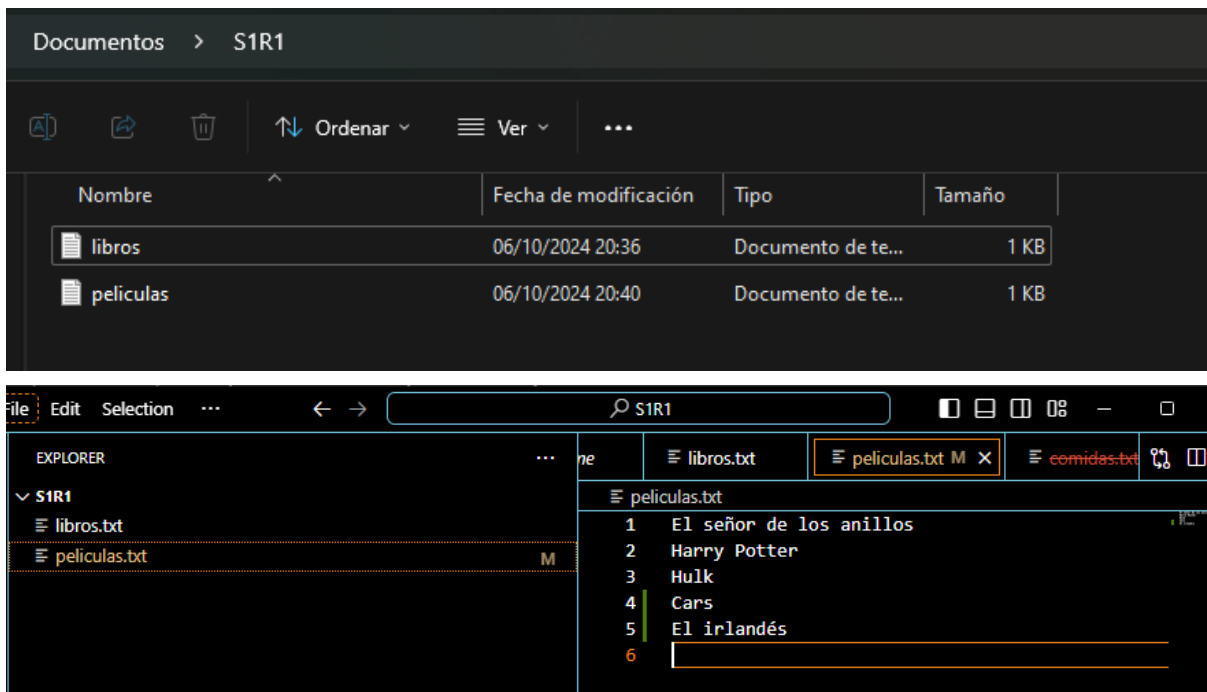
Documentos > S1R1

Ordenar Ver ...

| Nombre | Fecha de modificación | Tipo | Tamaño |
|---|---|---|---|
| libros | 06/10/2024 20:36 | Documento de te... | 1 KB |
| peliculas | 06/10/2024 20:40 | Documento de te... | 1 KB |

File Edit Selection ...

S1R1

EXPLORER ...

S1R1
libros.txt
peliculas.txt M

ne | libros.txt | peliculas.txt M × | comidas.txt

peliculas.txt
1 El señor de los anillos
2 Harry Potter
3 Hulk
4 Cars
5 El irlandés
6